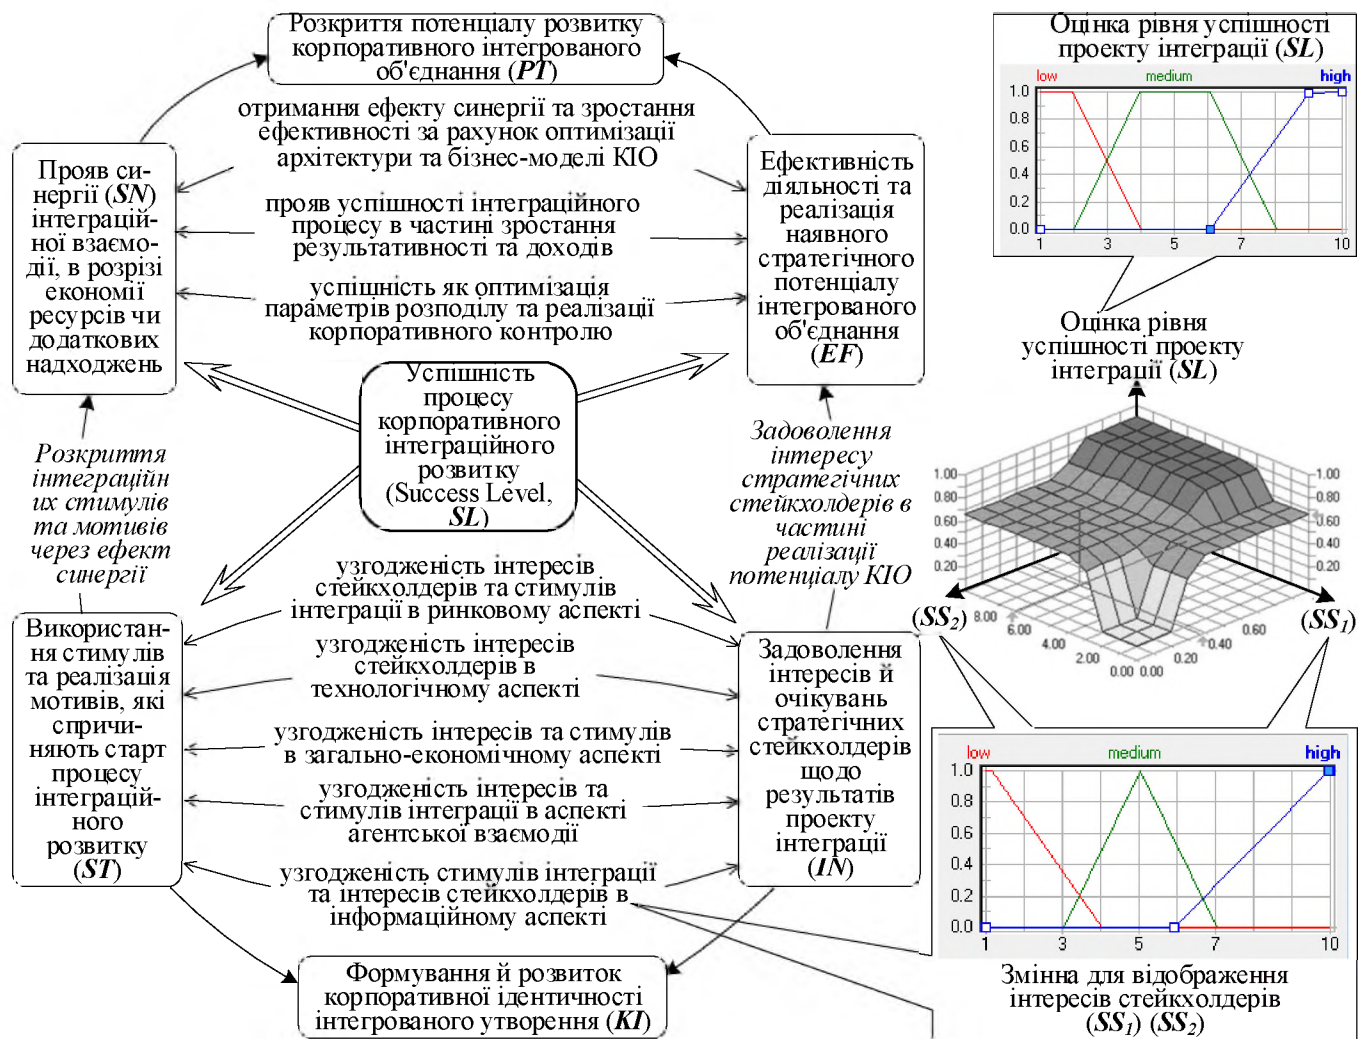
Розкриття потенціалу розвитку корпоративного інтегрованого об'єднання (*PT*)

отримання ефекту синергії та зростання ефективності за рахунок оптимізації архітектури та бізнес-моделі КІО

Прояв синергії (*SN*) інтеграційної взаємодії, в розрізі економії ресурсів чи додаткових надходжень

прояв успішності інтеграційного процесу в частині зростання результативності та доходів

успішність як оптимізація параметрів розподілу та реалізації корпоративного контролю

Ефективність діяльності та реалізація наявного стратегічного потенціалу інтегрованого об'єднання (*EF*)

Успішність процесу корпоративного інтеграційного розвитку (Success Level, *SL*)

*Розкриття інтеграційних стимулів та мотивів через ефект синергії*

*Задоволення інтересу стратегічних стейкхолдерів в частині реалізації потенціалу КІО*

узгодженість інтересів стейкхолдерів та стимулів інтеграції в ринковому аспекті

узгодженість інтересів стейкхолдерів в технологічному аспекті

узгодженість інтересів та стимулів в загально-економічному аспекті

узгодженість інтересів та стимулів інтеграції в аспекті агентської взаємодії

узгодженість стимулів інтеграції та інтересів стейкхолдерів в інформаційному аспекті

Використання стимулів та реалізація мотивів, які спричиняють старт процесу інтеграційного розвитку (*ST*)

Задоволення інтересів й очікувань стратегічних стейкхолдерів щодо результатів проекту інтеграції (*IN*)

Формування й розвиток корпоративної ідентичності інтегрованого утворення (*KI*)

Оцінка рівня успішності проекту інтеграції (*SL*)

low medium high

1.0 0.8 0.6 0.4 0.2 0.0

1 3 5 7 10

Оцінка рівня успішності проекту інтеграції (*SL*)

1.00 0.80 0.60 0.40 0.20

1.00 0.80 0.60 0.40 0.20

(*SS*$_2$) 8.00 6.00 4.00 2.00 0.00 0.00 0.20 0.40 0.60 (*SS*$_1$)

low medium high

1.0 0.8 0.6 0.4 0.2 0.0

1 3 5 7 10

Змінна для відображення інтересів стейкхолдерів (*SS*$_1$) (*SS*$_2$)